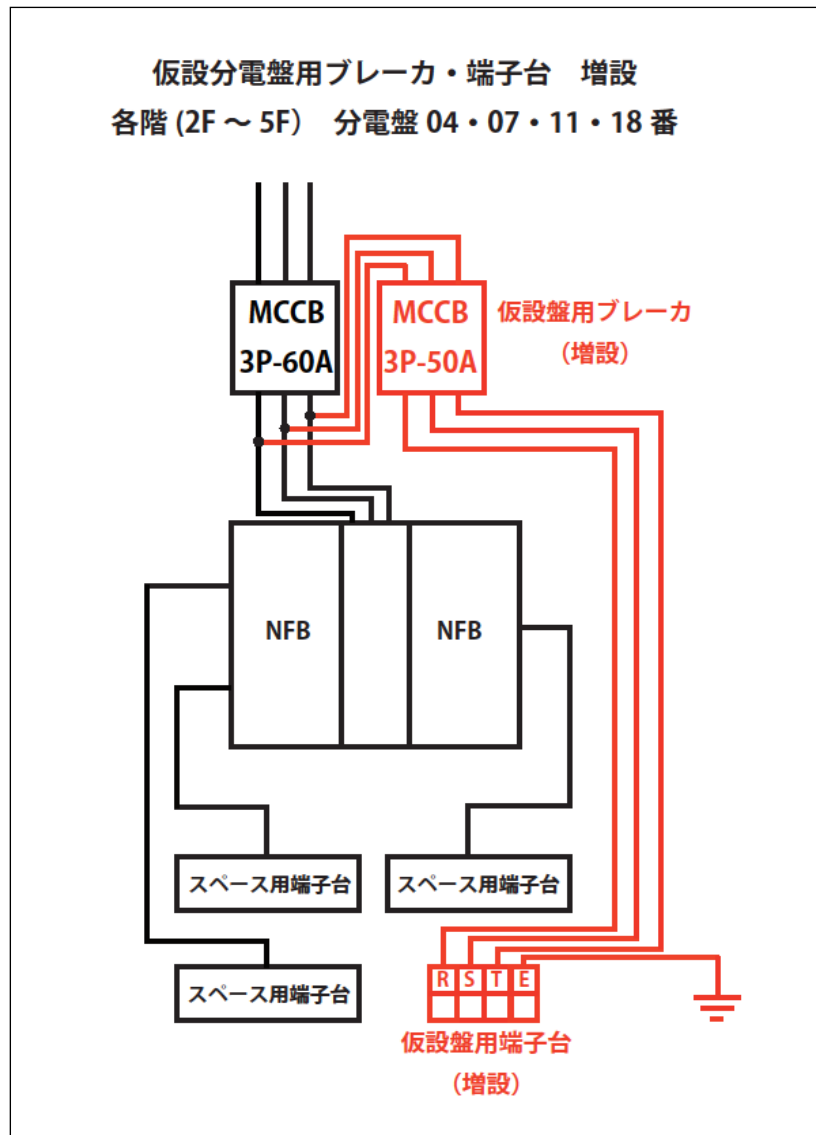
仮設分電盤用ブレーカ・端子台　増設
各階 (2F ～ 5F)　分電盤 04・07・11・18 番

MCCB
3P-60A

MCCB
3P-50A

仮設盤用ブレーカ
（増設）

NFB

NFB

スペース用端子台

スペース用端子台

スペース用端子台

R S T E

仮設盤用端子台
（増設）